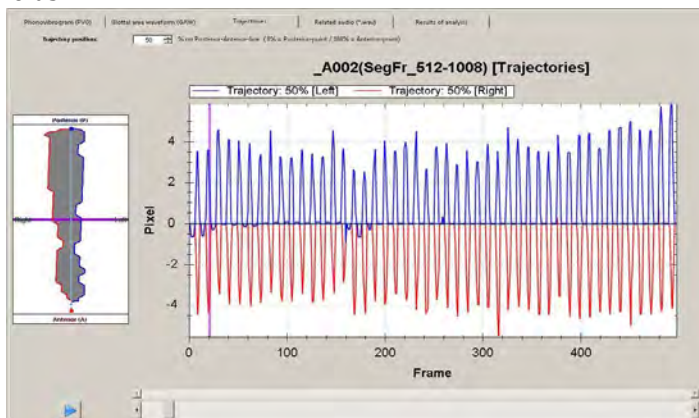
Phonovibrogram (PVG) | Glottal area waveform (GAW) | Trajectories | Related audio (*.wav) | Results of analysis

Trajectory position: 50 % from Posterior-Anterior-line (0% = Posterior-point / 100% = Anterior-point)

_A002(SegFr_512-1008) [Trajectories]

Trajectory: 50% [Left]
Trajectory: 50% [Right]

Posterior (P)
Right
Left
Anterior (A)

4
2
0
-2
-4

Pixel

0
100
200
300
400

Frame